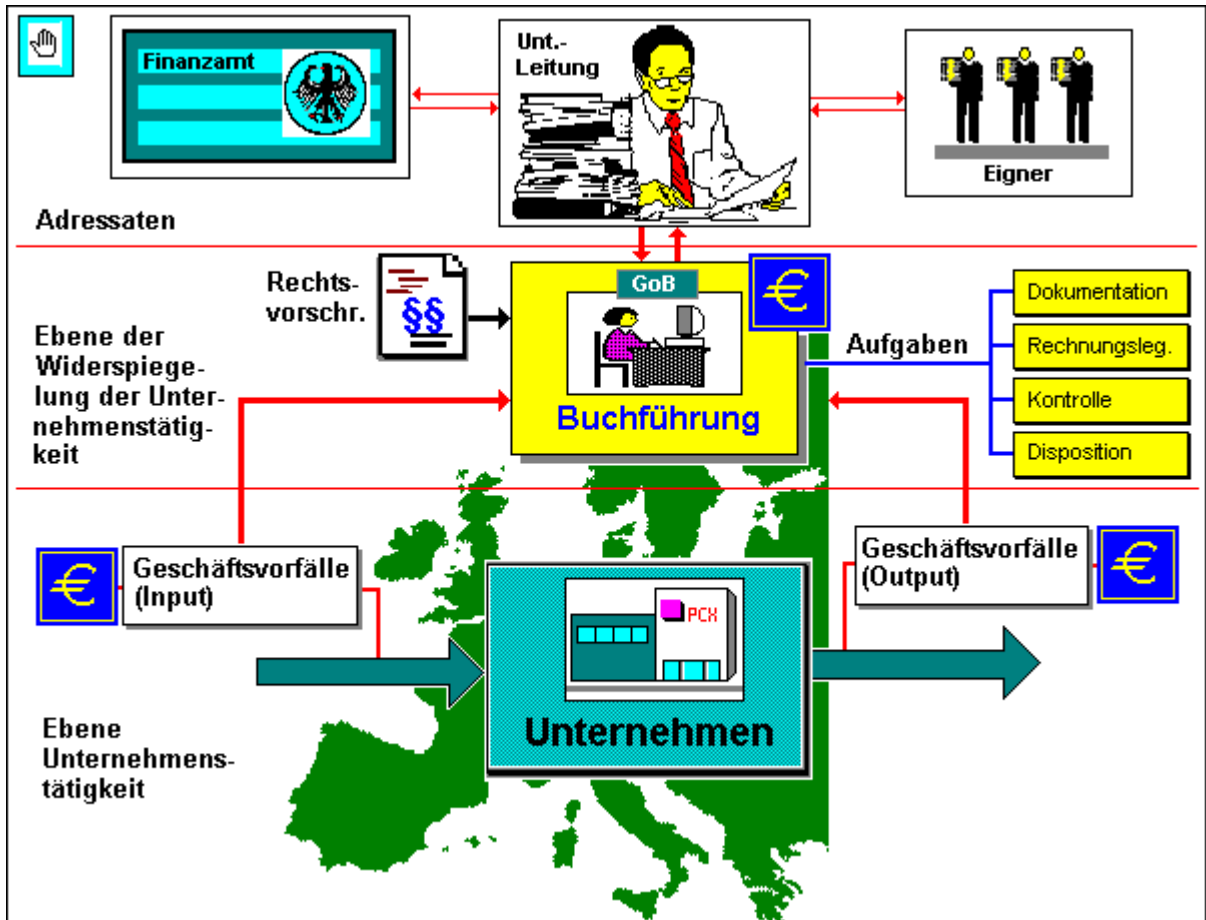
Finanzamt

Unt.-Leitung

Eigner

Adressaten

Rechtsvorschr.

§§

GoB

€

Buchführung

Aufgaben

Dokumentation

Rechnungsleg.

Kontrolle

Disposition

Ebene der Widerspiegelung der Unternehmenstätigkeit

€

Geschäftsvorfälle (Input)

PCX

Unternehmen

Geschäftsvorfälle (Output)

€

Ebene Unternehmenstätigkeit